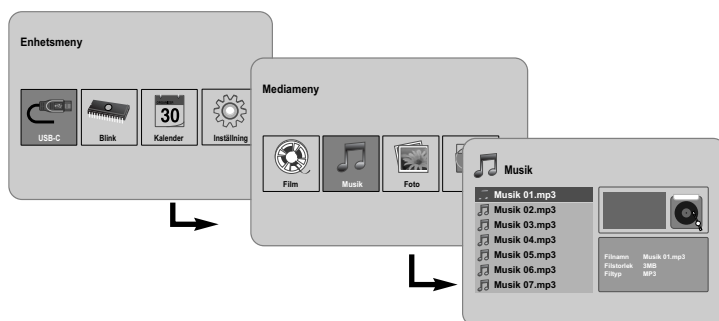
Enhetsmeny

USB-C
Blink
30
Kalender
Inställning

Mediameny

Film
Musik
Foto

Musik

Musik 01.mp3
Musik 02.mp3
Musik 03.mp3
Musik 04.mp3
Musik 05.mp3
Musik 06.mp3
Musik 07.mp3

Filnamn Musik 01.mp3
Filstorlek 3MB
Filtyp MP3